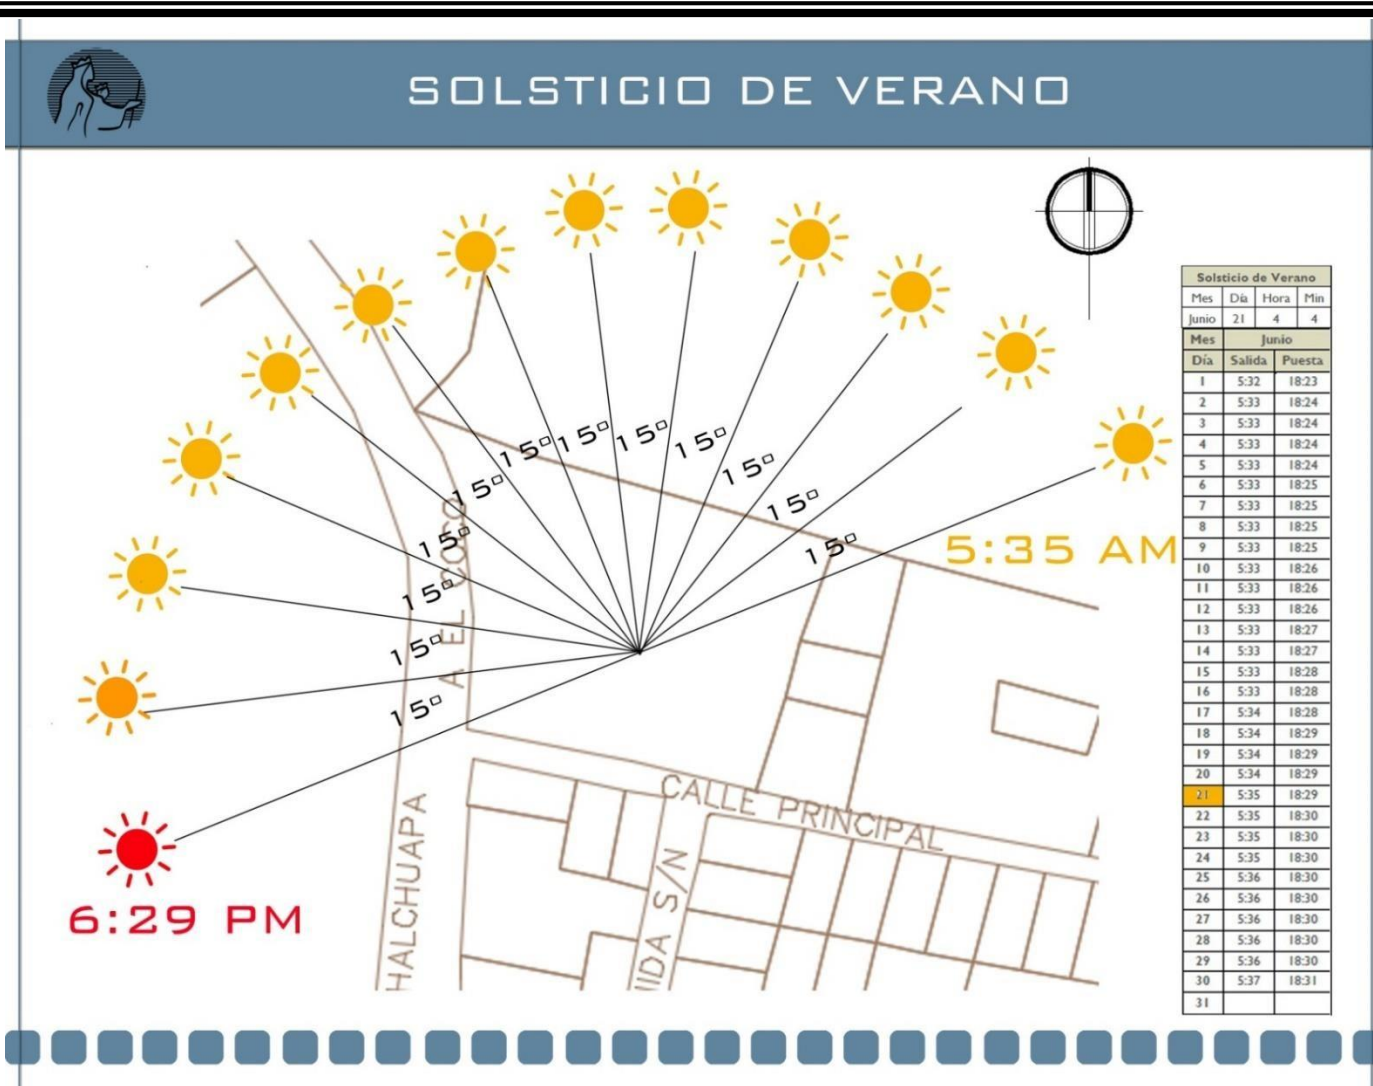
SOLSTICIO DE VERANO

15º 15º 15º 15º 15º 15º 15º 15º 15º 15º 15º 15º

A EL CORO

CALLE PRINCIPAL

HALCHUAPA

IDA S/N

5:35 AM

6:29 PM

| Solsticio de Verano | | | |
|---|---|---|---|
| Mes | Día | Hora | Min |
| Junio | 21 | 4 | 4 |
| Mes | Junio | | |
| Día | Salida | Puesta | |
| 1 | 5:32 | 18:23 | |
| 2 | 5:33 | 18:24 | |
| 3 | 5:33 | 18:24 | |
| 4 | 5:33 | 18:24 | |
| 5 | 5:33 | 18:24 | |
| 6 | 5:33 | 18:25 | |
| 7 | 5:33 | 18:25 | |
| 8 | 5:33 | 18:25 | |
| 9 | 5:33 | 18:25 | |
| 10 | 5:33 | 18:26 | |
| 11 | 5:33 | 18:26 | |
| 12 | 5:33 | 18:26 | |
| 13 | 5:33 | 18:27 | |
| 14 | 5:33 | 18:27 | |
| 15 | 5:33 | 18:28 | |
| 16 | 5:33 | 18:28 | |
| 17 | 5:34 | 18:28 | |
| 18 | 5:34 | 18:29 | |
| 19 | 5:34 | 18:29 | |
| 20 | 5:34 | 18:29 | |
| 21 | 5:35 | 18:29 | |
| 22 | 5:35 | 18:30 | |
| 23 | 5:35 | 18:30 | |
| 24 | 5:35 | 18:30 | |
| 25 | 5:36 | 18:30 | |
| 26 | 5:36 | 18:30 | |
| 27 | 5:36 | 18:30 | |
| 28 | 5:36 | 18:30 | |
| 29 | 5:36 | 18:30 | |
| 30 | 5:37 | 18:31 | |
| 31 | | | |